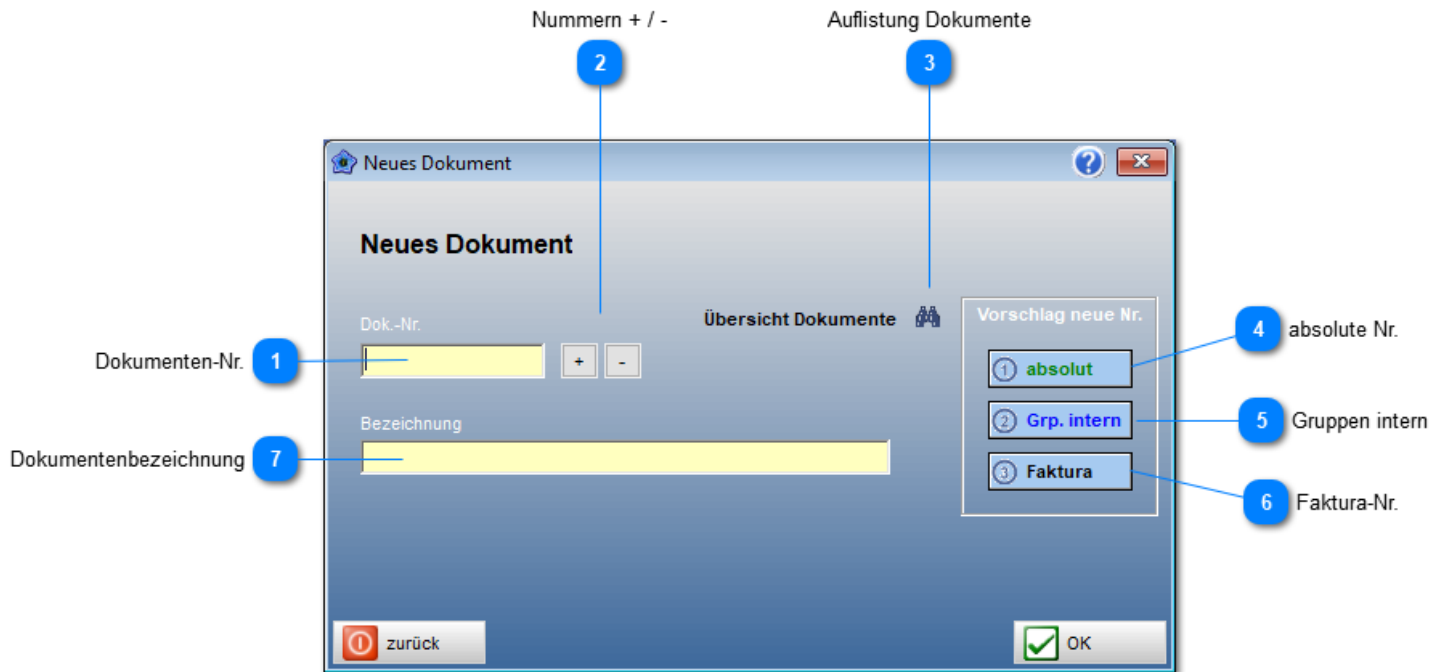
Nummern + / -

Auflistung Dokumente

2

3

Neues Dokument

Neues Dokument

Dok.-Nr.

Übersicht Dokumente

Vorschlag neue Nr.

Dokumenten-Nr.

1

+

-

4

absolute Nr.

1 absolut

2 Grp. intern

5

Gruppen intern

Bezeichnung

Dokumentenbezeichnung

7

3 Faktura

6

Faktura-Nr.

zurück

OK